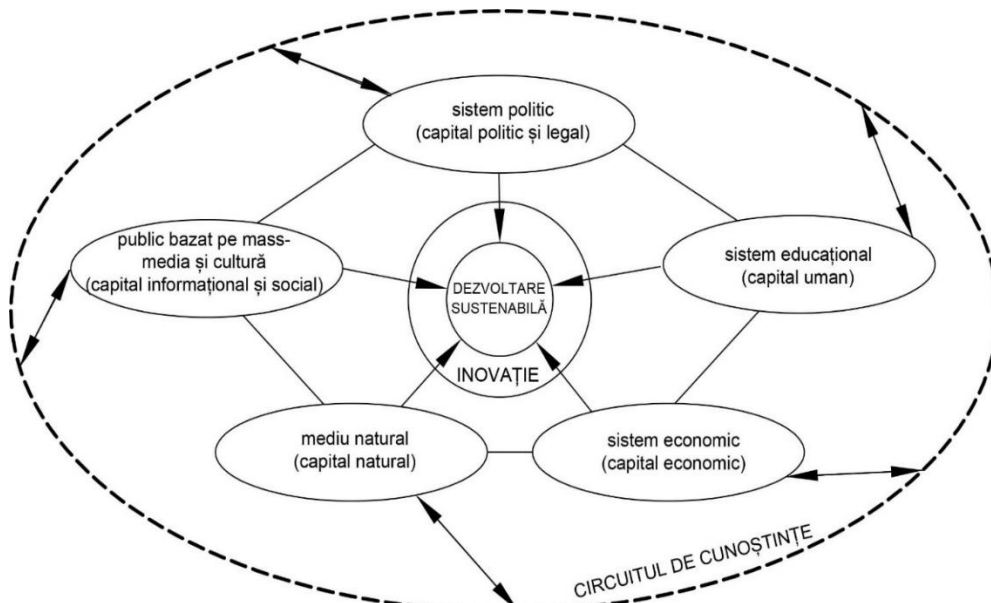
sistem politic
(capital politic și legal)

public bazat pe mass-media și cultură
(capital informațional și social)

DEZVOLTARE SUSTENABILĂ

INOVAȚIE

sistem educațional
(capital uman)

mediu natural
(capital natural)

sistem economic
(capital economic)

CIRCUITUL DE CUNOȘTINȚE